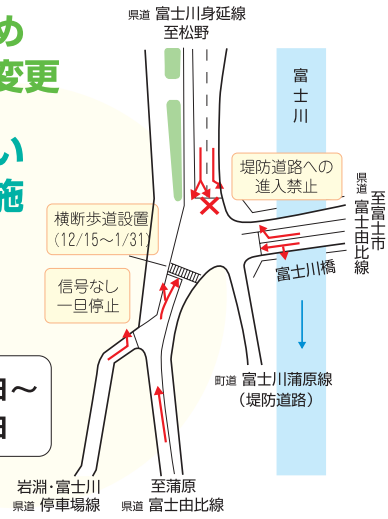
め
変更
い
施
日～
日

県道 富士川身延線
至松野

富士川

堤防道路への
進入禁止

県道 富士由比線
至富士市

横断歩道設置
(12/15～1/31)

信号なし
一旦停止

富士川橋

町道 富士川蒲原線
(堤防道路)

岩淵・富士川
県道 停車場線

至蒲原
県道 富士由比線